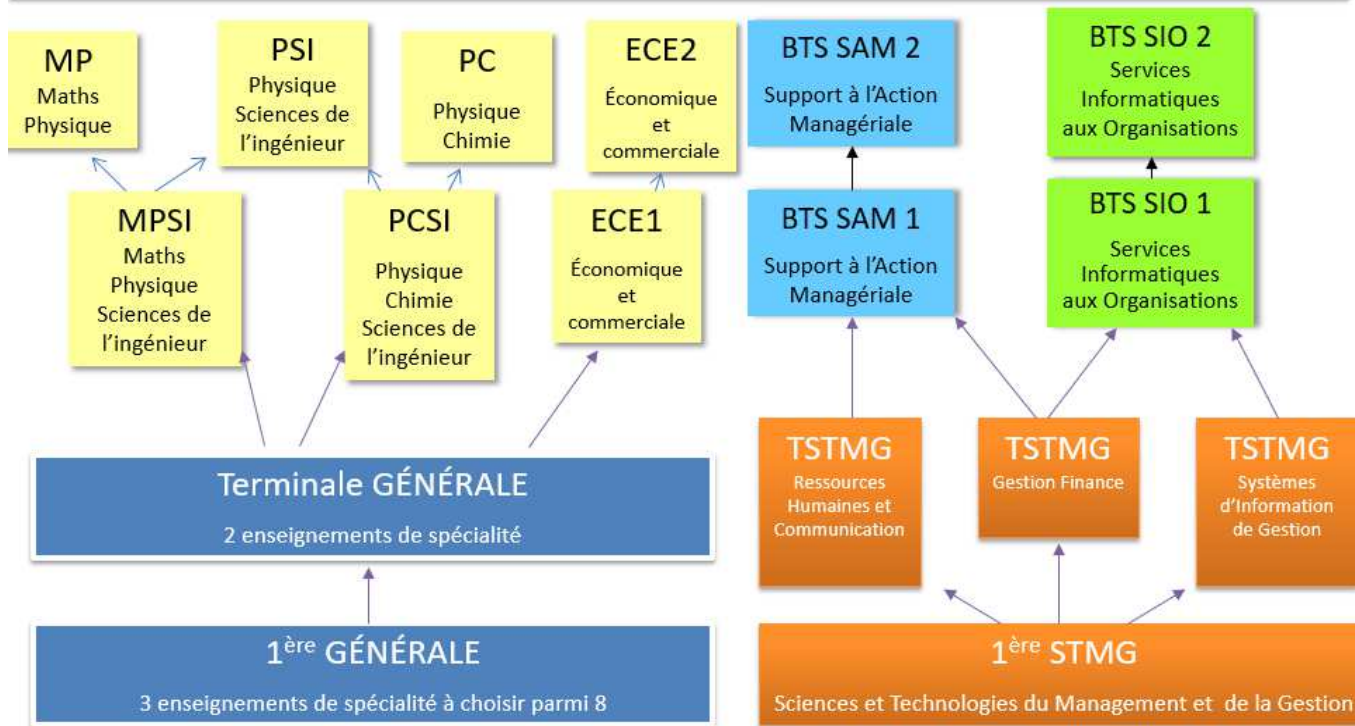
MP
Maths
Physique

PSI
Physique
Sciences de l'ingénieur

PC
Physique
Chimie

ECE2
Économique et commerciale

BTS SAM 2
Support à l'Action Managériale

BTS SIO 2
Services Informatiques aux Organisations

MPSI
Maths
Physique
Sciences de l'ingénieur

PCSI
Physique
Chimie
Sciences de l'ingénieur

ECE1
Économique et commerciale

BTS SAM 1
Support à l'Action Managériale

BTS SIO 1
Services Informatiques aux Organisations

TSTMG
Ressources Humaines et Communication

TSTMG
Gestion Finance

TSTMG
Systèmes d'Information de Gestion

Terminale GÉNÉRALE
2 enseignements de spécialité

1$^{ère}$ GÉNÉRALE
3 enseignements de spécialité à choisir parmi 8

1$^{ère}$ STMG
Sciences et Technologies du Management et de la Gestion